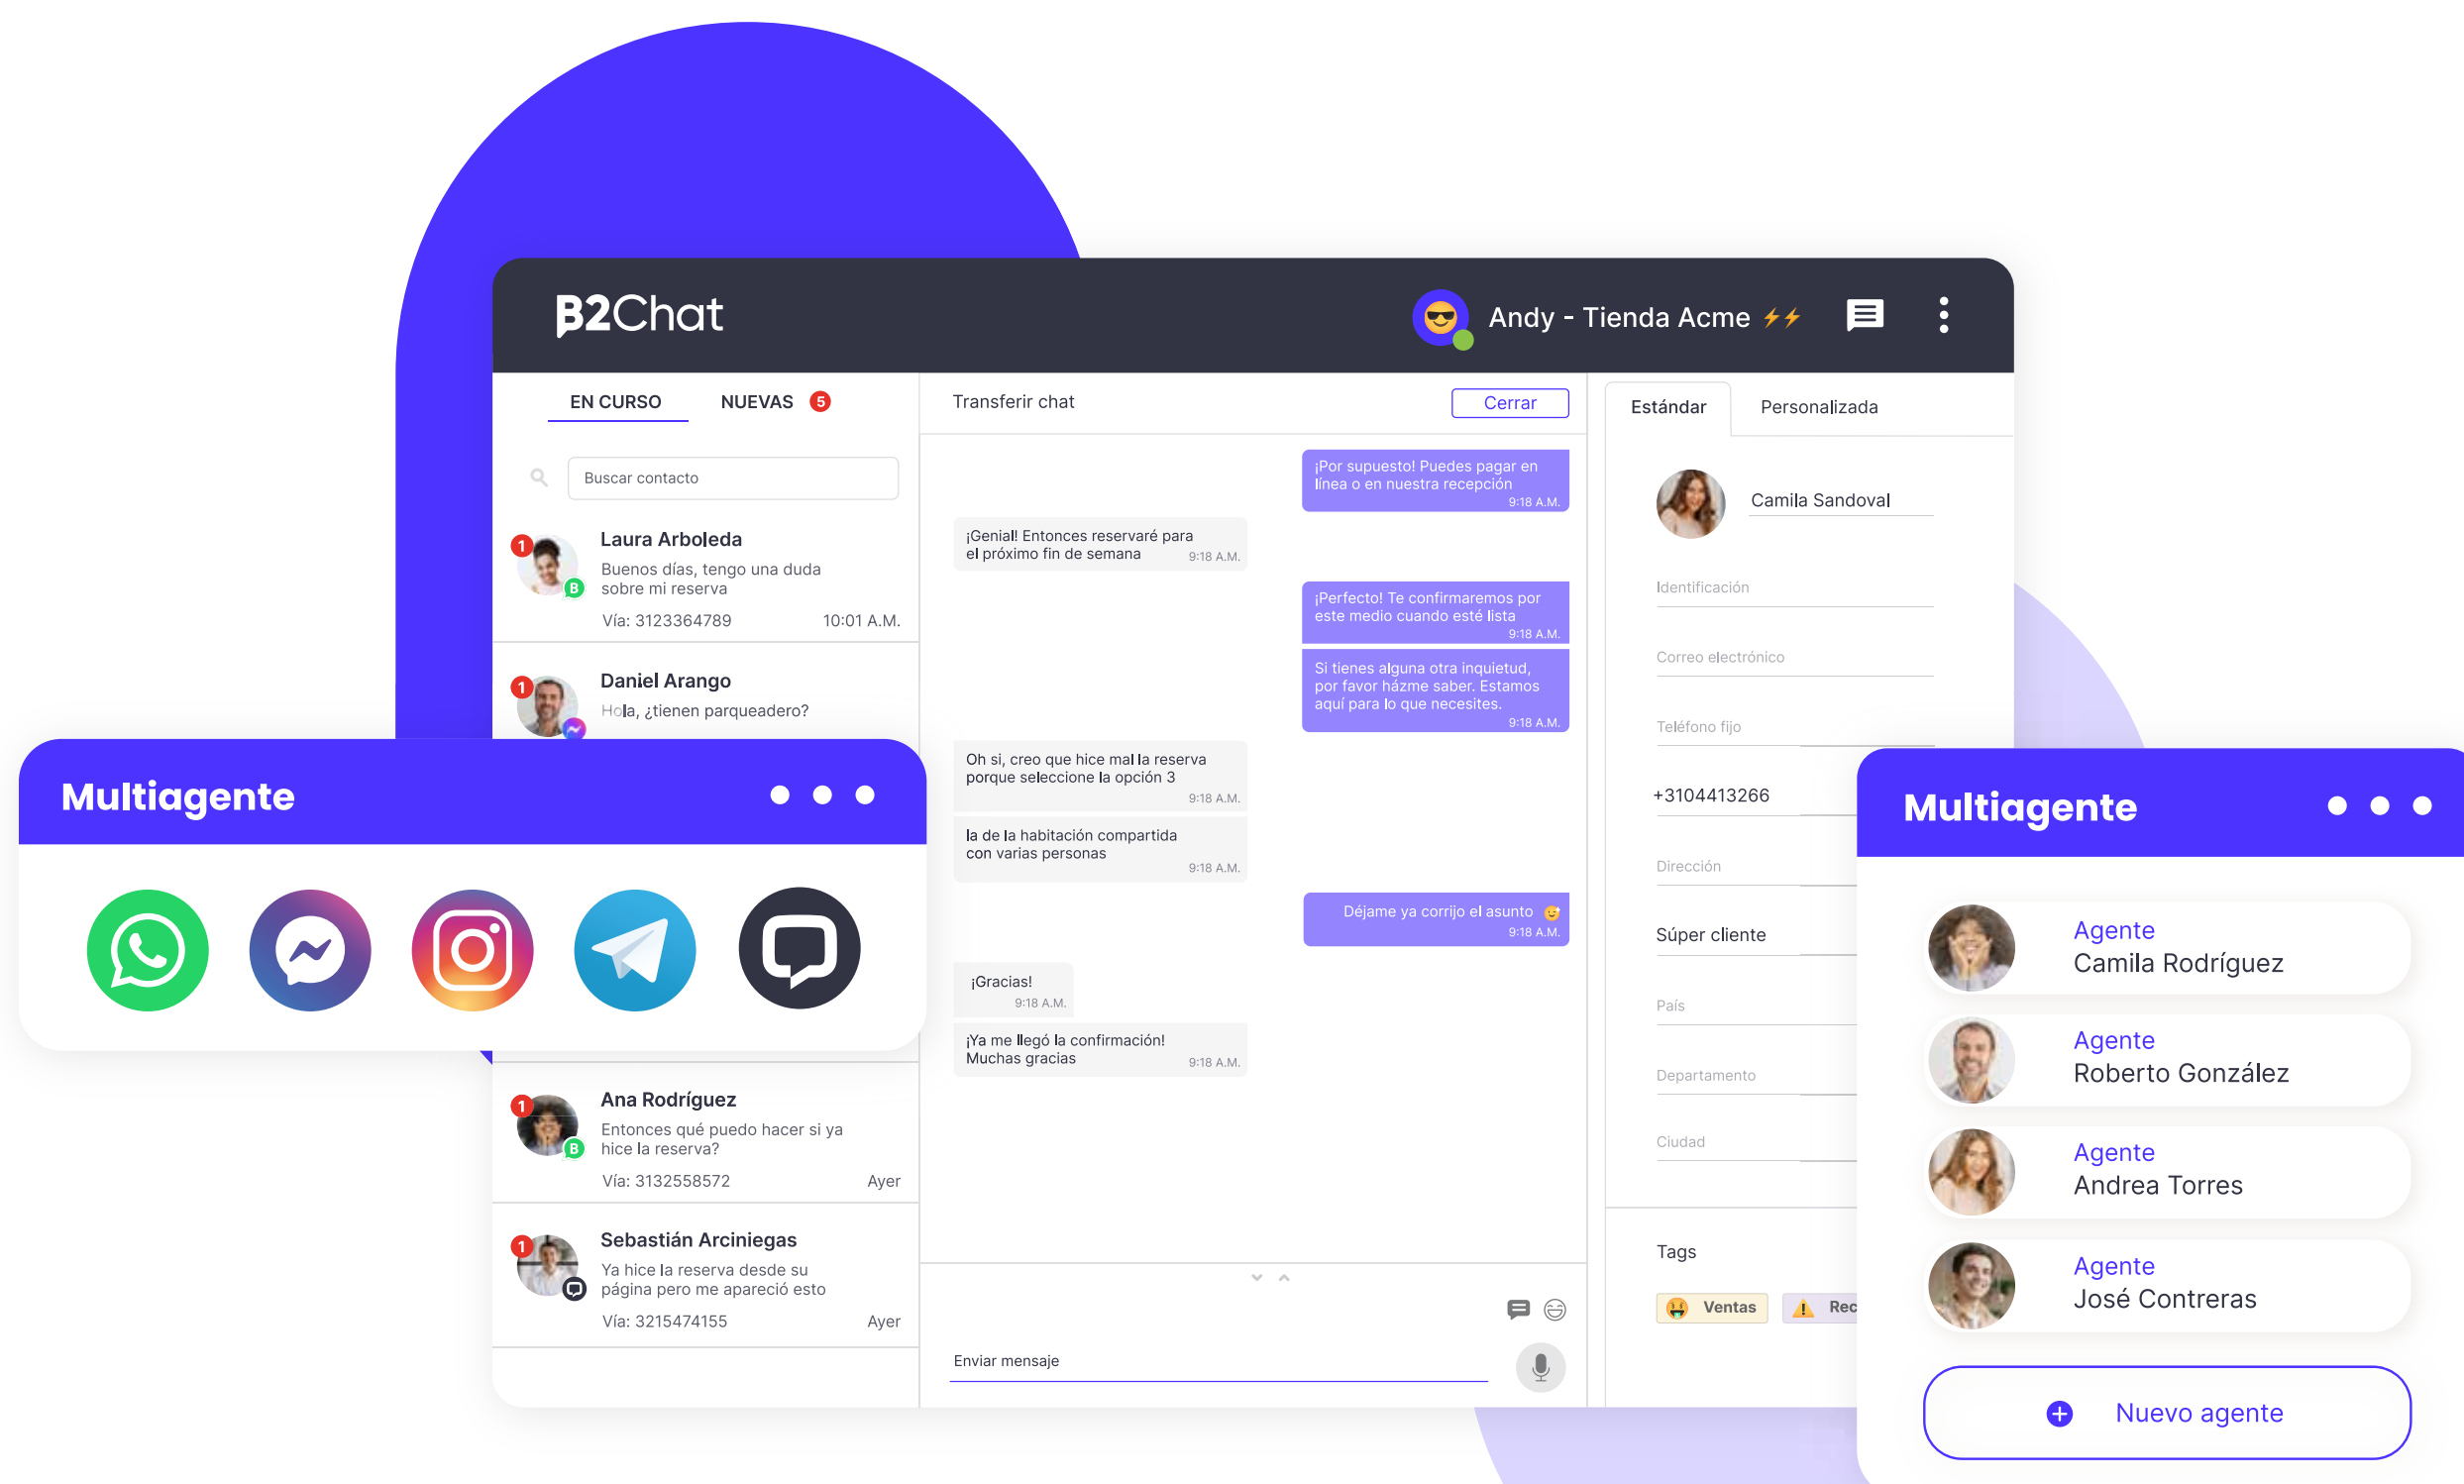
B2Chat

Andy - Tienda Acme

EN CURSO NUEVAS 5

Buscar contacto

Laura Arboleda
Buenos días, tengo una duda sobre mi reserva
Vía: 3123364789 10:01 A.M.

Daniel Arango
Hola, ¿tienen parqueadero?

Multiagente

Ana Rodríguez
Entonces qué puedo hacer si ya hice la reserva?
Vía: 3132558572 Ayer

Sebastián Arciniegas
Ya hice la reserva desde su página pero me apareció esto
Vía: 3215474155 Ayer

Transferir chat Cerrar

¡Por supuesto! Puedes pagar en línea o en nuestra recepción 9:18 A.M.

¡Genial! Entonces reservaré para el próximo fin de semana 9:18 A.M.

¡Perfecto! Te confirmaremos por este medio cuando esté lista 9:18 A.M.

Si tienes alguna otra inquietud, por favor házme saber. Estamos aquí para lo que necesites. 9:18 A.M.

Oh si, creo que hice mal la reserva porque seleccione la opción 3 9:18 A.M.

la de la habitación compartida con varias personas 9:18 A.M.

Déjame ya corrijo el asunto 9:18 A.M.

¡Gracias! 9:18 A.M.

¡Ya me llegó la confirmación! Muchas gracias 9:18 A.M.

Enviar mensaje

Estándar Personalizada

Camila Sandoval
Identificación
Correo electrónico
Teléfono fijo
+3104413266
Dirección
Súper cliente
País
Departamento
Ciudad

Tags
Ventas Rec

Multiagente

Agente
Camila Rodríguez

Agente
Roberto González

Agente
Andrea Torres

Agente
José Contreras

Nuevo agente